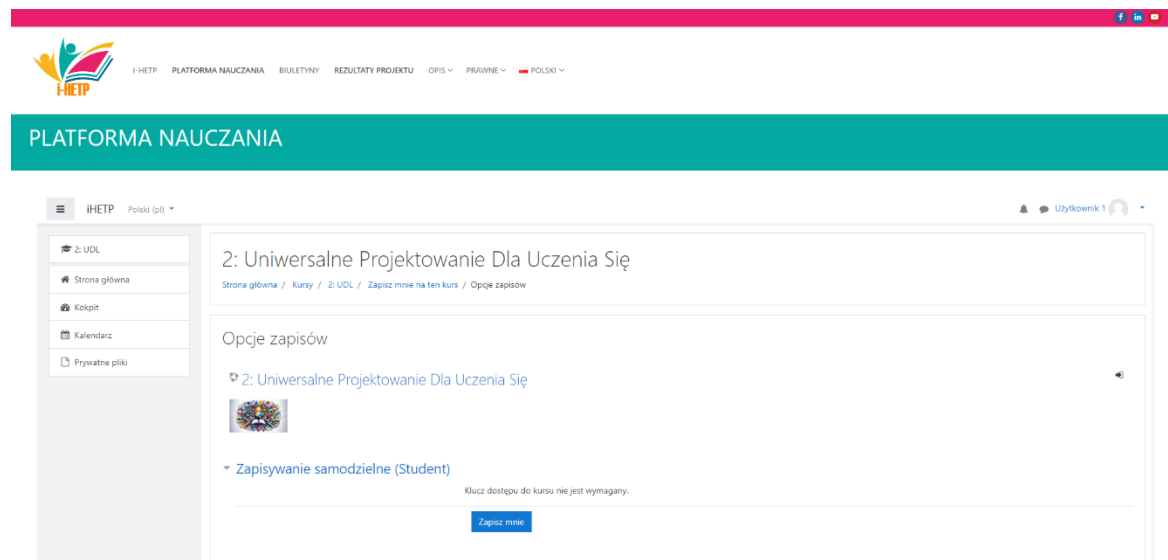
f in

I-HETP

I-HETP PLATFORMA NAUCZANIA BIULETYNY REZULTATY PROJEKTU OPIS PRAWNE POLSKI

PLATFORMA NAUCZANIA

iHETP Polski (pl)

Użytkownik 1

2: UDL
Strona główna
Kokpit
Kalendarz
Prywatne pliki

2: Uniwersalne Projektowanie Dla Uczenia Się

Strona główna / Kursy / 2: UDL / Zapisz mnie na ten kurs / Opcje zapisów

Opcje zapisów

2: Uniwersalne Projektowanie Dla Uczenia Się

Zapisywanie samodzielne (Student)

Klucz dostępu do kursu nie jest wymagany.

Zapisz mnie